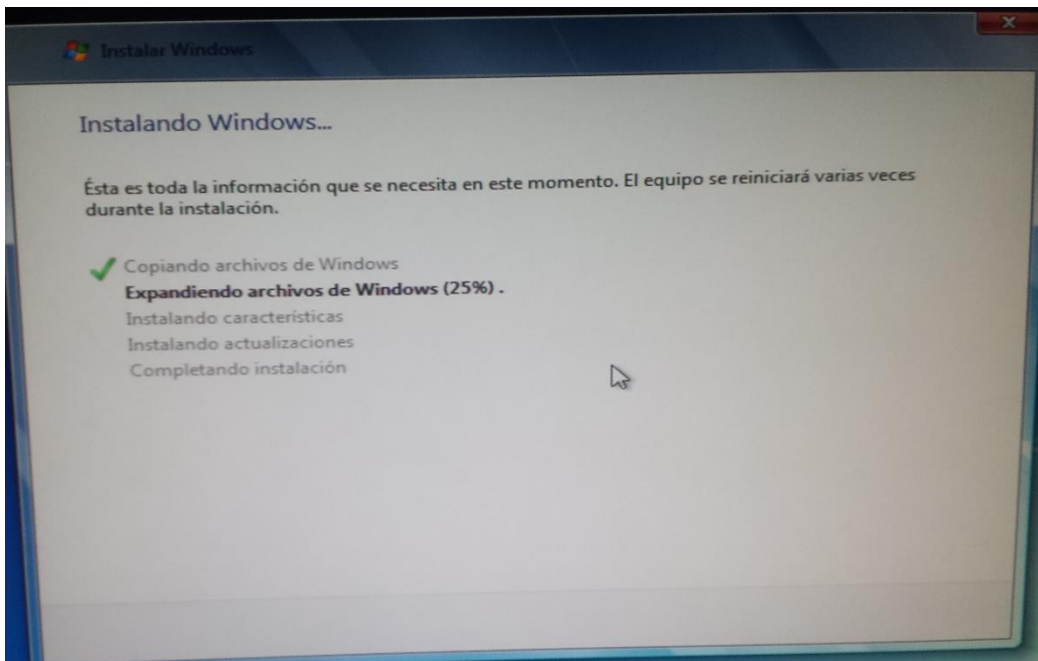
Instalar Windows

Instalando Windows...

Ésta es toda la información que se necesita en este momento. El equipo se reiniciará varias veces durante la instalación.

Copiando archivos de Windows
Expandiendo archivos de Windows (25%) .
Instalando características
Instalando actualizaciones
Completando instalación